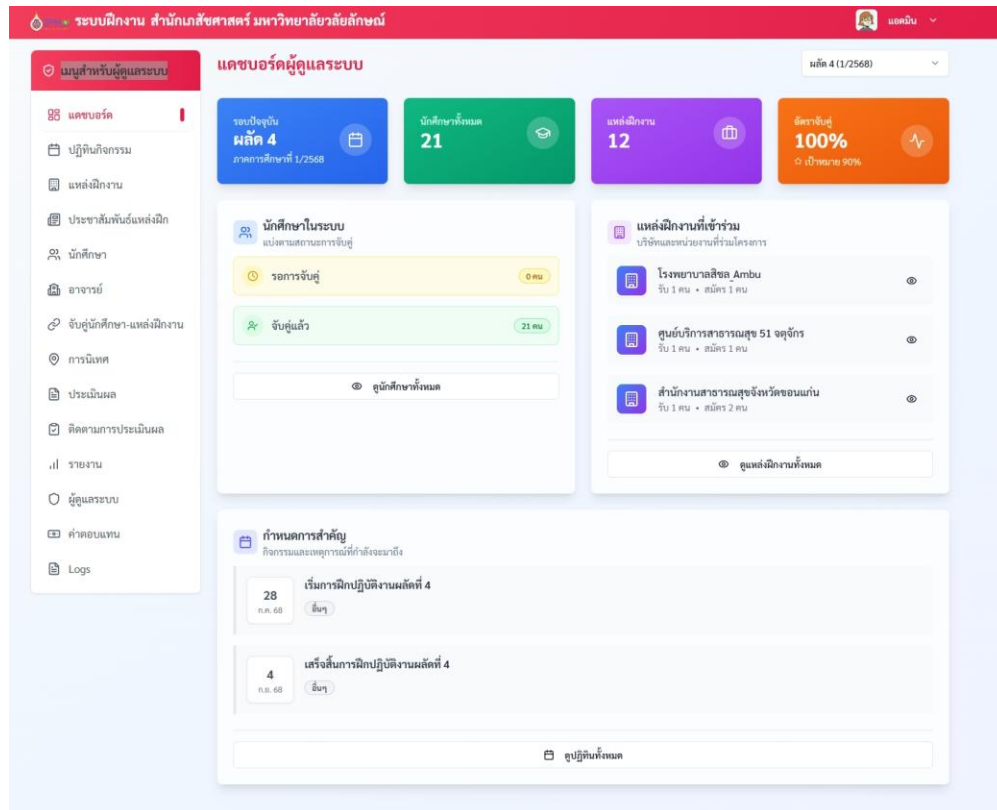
ระบบฝึกงาน สำนักเภสัชศาสตร์ มหาวิทยาลัยวลัยลักษณ์

แอดมิน

เมนูสำหรับผู้ดูแลระบบ

แดชบอร์ด
ปฏิทินกิจกรรม
แหล่งฝึกงาน
ประชาสัมพันธ์แหล่งฝึก
นักศึกษา
อาจารย์
จับคู่นักศึกษา-แหล่งฝึกงาน
การนิเทศ
ประเมินผล
ติดตามการประเมินผล
รายงาน
ผู้ดูแลระบบ
คำตอบแทน
Logs

แดชบอร์ดผู้ดูแลระบบ

ผลัด 4 (1/2568)

รอบปัจจุบัน
ผลัด 4
ภาคการศึกษาที่ 1/2568

นักศึกษาทั้งหมด
21

แหล่งฝึกงาน
12

อัตราจับคู่
100%
เป้าหมาย 90%

นักศึกษาในระบบ
แบ่งตามสถานะการจับคู่

รอการจับคู่
0 คน

จับคู่แล้ว
21 คน

ดูนักศึกษาทั้งหมด

แหล่งฝึกงานที่เข้าร่วม
บริษัทและหน่วยงานที่ร่วมโครงการ

โรงพยาบาลสิชล_Ambu
รับ 1 คน • สมัคร 1 คน

ศูนย์บริการสาธารณสุข 51 จตุจักร
รับ 1 คน • สมัคร 1 คน

สำนักงานสาธารณสุขจังหวัดขอนแก่น
รับ 1 คน • สมัคร 2 คน

ดูแหล่งฝึกงานทั้งหมด

กำหนดการสำคัญ
กิจกรรมและเหตุการณ์ที่กำลังจะมาถึง

28
ก.ค. 68
เริ่มการฝึกปฏิบัติงานผลัดที่ 4
อื่นๆ

4
ก.ย. 68
เสร็จสิ้นการฝึกปฏิบัติงานผลัดที่ 4
อื่นๆ

ดูปฏิทินทั้งหมด